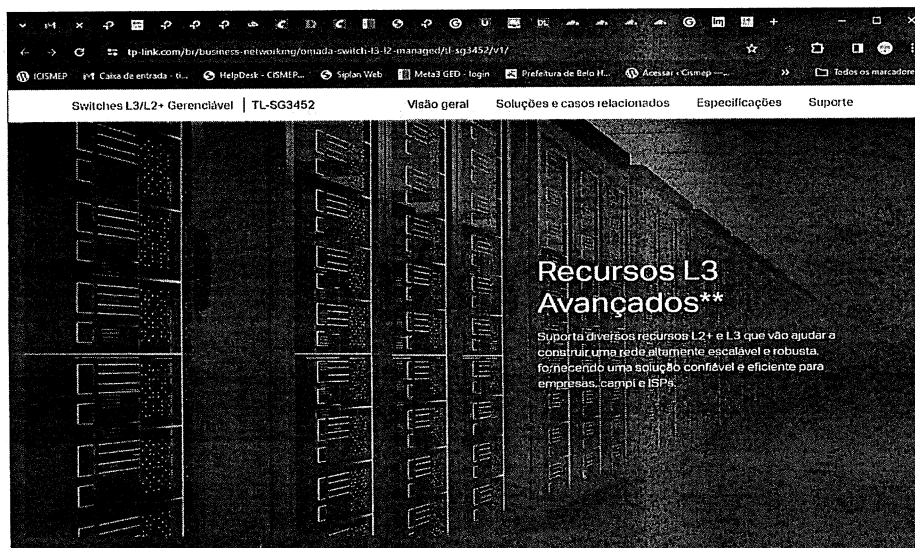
tp-link.com/br/business-networking/omada-switch-l3-l2-managed/tl-sg3452/v1/

ICISMEP Caixa de entrada - ti... HelpDesk - CISMEP... Siplan Web Meta3 GED - login Prefeitura de Belo H... Acessar - Cismep ---... » Todos os marcadores

Switches L3/L2+ Gerenciável | TL-SG3452 Visão geral Soluções e casos relacionados Especificações Suporte

Recursos L3 Avançados**

Suporta diversos recursos L2+ e L3 que vão ajudar a construir uma rede altamente escalável e robusta, fornecendo uma solução confiável e eficiente para empresas, campi e ISPs.